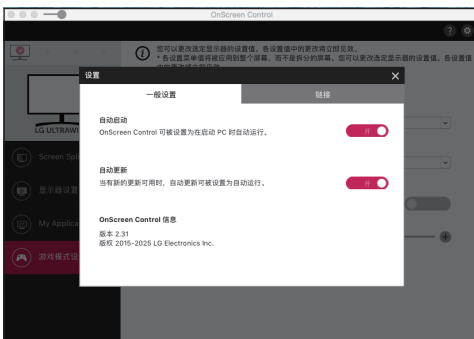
OnScreen Control

?

您可以更改选定显示器的设置值。各设置值中的更改将立即应用。
* 各设置菜单值将被应用到整个屏幕，而不是拆分的屏幕。您可以更改选定显示器的设置值。各设置值中的更改将立即应用

LG ULTRAWI

Screen Spl

显示器设置

My Applica

游戏模式设

设置

一般设置

链接

自动启动
OnScreen Control 可被设置为在启动 PC 时自动运行。

开

自动更新
当有新的更新可用时，自动更新可被设置为自动运行。

开

OnScreen Control 信息
版本 2.31
版权 2015-2025 LG Electronics Inc.